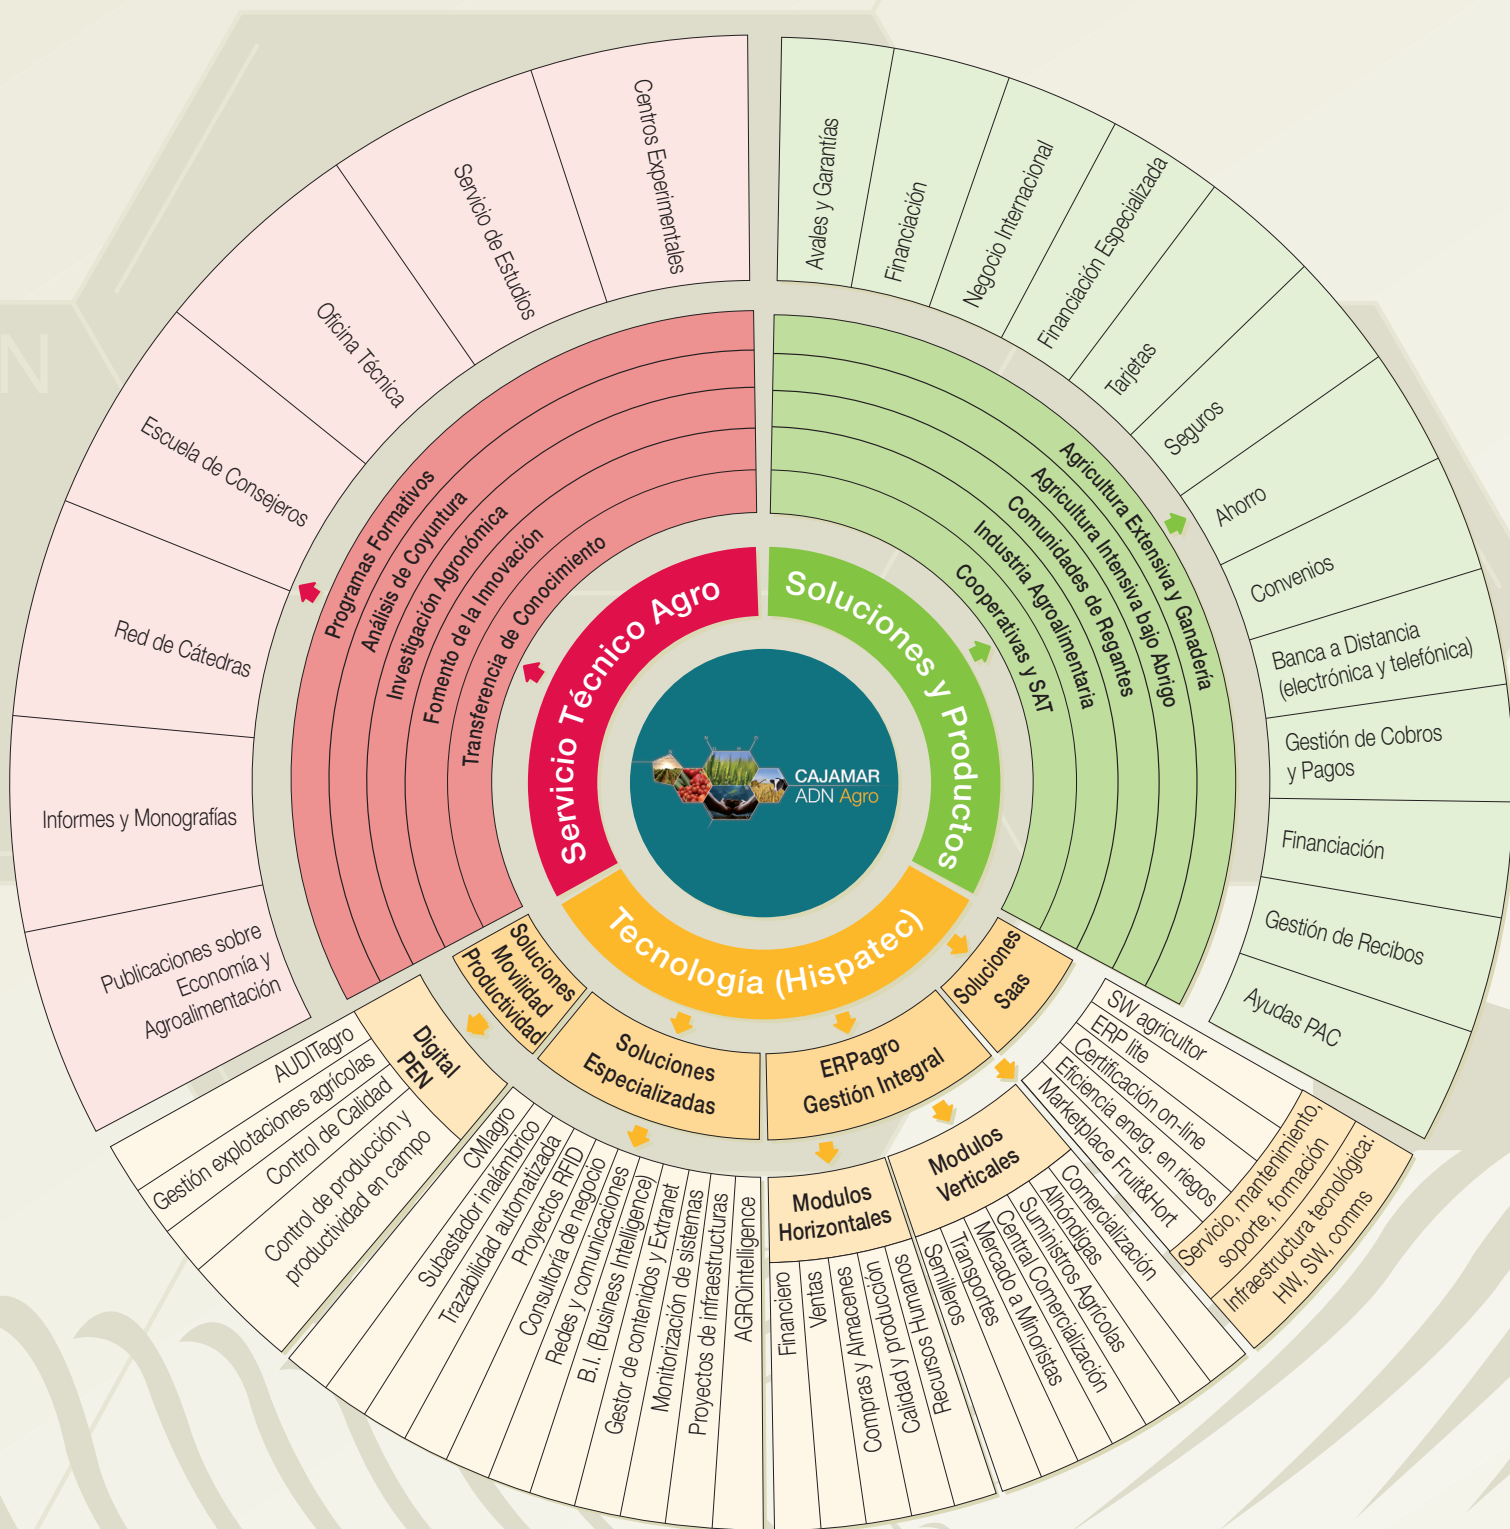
CAJAMAR
ADN Agro

Servicio Técnico Agro

Transferencia de Conocimiento
Fomento de la Innovación
Investigación Agronómica
Análisis de Coyuntura
Programas Formativos

Centros Experimentales
Servicio de Estudios
Oficina Técnica
Escuela de Consejeros
Red de Cátedras
Informes y Monografías
Publicaciones sobre Economía y Agroalimentación

Soluciones y Productos

Cooperativas y SAT
Industria Agroalimentaria
Comunidades de Regantes
Agricultura Intensiva bajo Abrigo
Agricultura Extensiva y Ganadería

Avales y Garantías
Financiación
Negocio Internacional
Financiación Especializada
Tarjetas
Seguros
Ahorro
Convenios
Banca a Distancia (electrónica y telefónica)
Gestión de Cobros y Pagos
Financiación
Gestión de Recibos
Ayudas PAC

Tecnología (Hispatec)

Soluciones Movilidad Productividad
Soluciones Especializadas
ERPagro Gestión Integral
Soluciones Saas

Digital PEN
AUDITagro
Gestión explotaciones agrícolas
Control de Calidad
Control de producción y productividad en campo

CMIagro
Subastador inalámbrico
Trazabilidad automatizada
Proyectos RFID
Consultoría de negocio
Redes y comunicaciones
B.I. (Business Intelligence)
Gestor de contenidos y Extranet
Monitorización de sistemas
Proyectos de infraestructuras
AGROintelligence

Modulos Horizontales
Financiero
Ventas
Compras y Almacenes
Calidad y producción
Recursos Humanos

Modulos Verticales
Semilleros
Transportes
Mercado a Minoristas
Central Comercialización
Suministros Agrícolas
Alhóndigas
Comercialización

SW agricultor
ERP lite
Certificación on-line
Eficiencia energ. en riegos
Marketplace Fruit&Hort

Servicio, mantenimiento, soporte, formación
Infraestructura tecnológica: HW, SW, comms